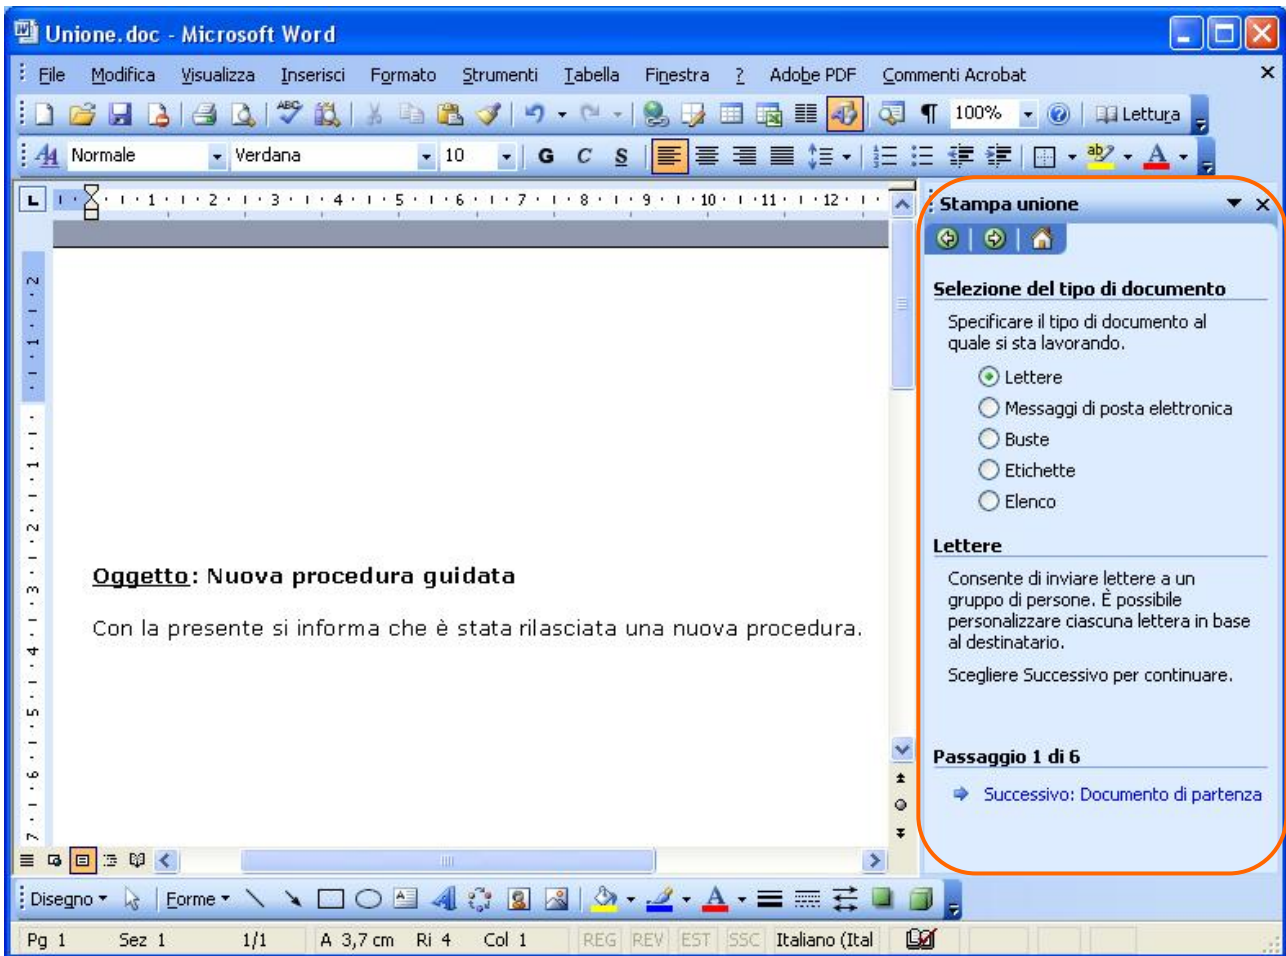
Unione.doc - Microsoft Word

File Modifica Visualizza Inserisci Formato Strumenti Tabella Finestra ? Adobe PDF Commenti Acrobat

100% Lettura

Normale Verdana 10 G C S

Stampa unione

Selezione del tipo di documento

Specificare il tipo di documento al quale si sta lavorando.

Lettere
Messaggi di posta elettronica
Buste
Etichette
Elenco

Lettere

Consente di inviare lettere a un gruppo di persone. È possibile personalizzare ciascuna lettera in base al destinatario.

Scegliere Successivo per continuare.

Passaggio 1 di 6

Successivo: Documento di partenza

Oggetto: Nuova procedura guidata

Con la presente si informa che è stata rilasciata una nuova procedura.

Disegno Forme

Pg 1 Sez 1 1/1 A 3,7 cm Ri 4 Col 1 REG REV EST SSC Italiano (Ital